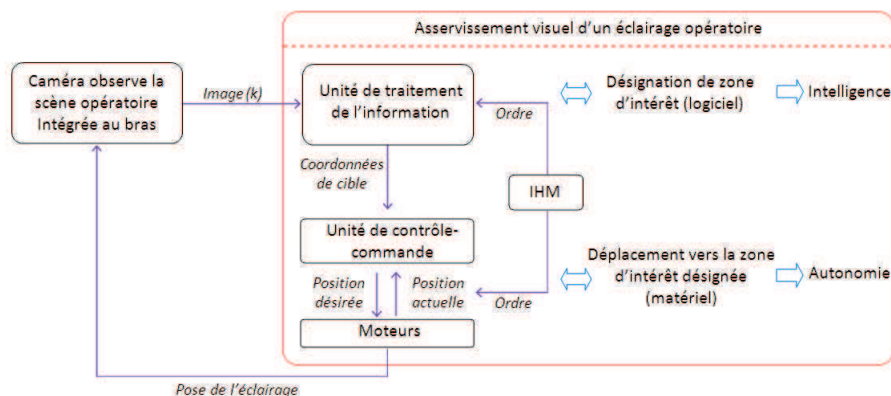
Asservissement visuel d'un éclairage opératoire

Caméra observe la scène opératoire Intégrée au bras

Image (k)

Unité de traitement de l'information

Ordre

Désignation de zone d'intérêt (logiciel)

Intelligence

Coordonnées de cible

IHM

Unité de contrôle-commande

Déplacement vers la zone d'intérêt désignée (matériel)

Autonomie

Position désirée

Position actuelle

Ordre

Moteurs

Pose de l'éclairage